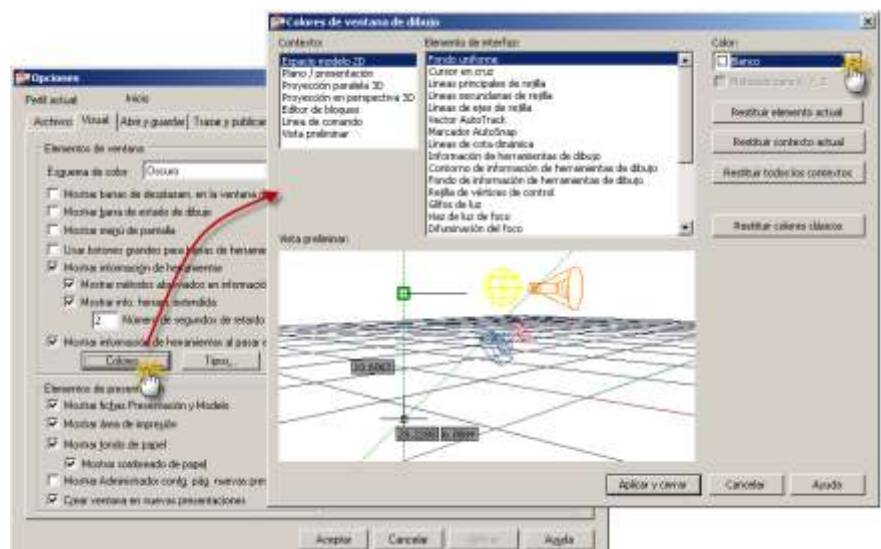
Opciones

Perfil actual: Inicio

Archivos | Visual | Abrir y guardar | Trazar y publicar

Elementos de ventana

Esquema de color: Oscuro

Mostrar barras de desplazam. en la ventana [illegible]

Mostrar barra de estado de dibujo

Mostrar menú de pantalla

Usar botones grandes para barras de herramientas

Mostrar información de herramientas

Mostrar métodos abreviados en información

Mostrar info. herram. extendida

2 Número de segundos de retardo

Mostrar información de herramientas al pasar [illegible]

Colores... Tipos...

Elementos de presentación

Mostrar fichas Presentación y Modelo

Mostrar área de impresión

Mostrar fondo de papel

Mostrar sombreado de papel

Mostrar Administrador config. pág. nuevas pre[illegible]

Crear ventana en nuevas presentaciones

Aceptar | Cancelar | Aplicar | Ayuda

Colores de ventana de dibujo

Contexto:
Espacio modelo 2D
Plano / presentación
Proyección paralela 3D
Proyección en perspectiva 3D
Editor de bloques
Línea de comando
Vista preliminar

Elemento de interfaz:
Fondo uniforme
Cursor en cruz
Líneas principales de rejilla
Líneas secundarias de rejilla
Líneas de ejes de rejilla
Vector AutoTrack
Marcador AutoSnap
Líneas de cota dinámica
Información de herramientas de dibujo
Contorno de información de herramientas de dibujo
Fondo de información de herramientas de dibujo
Rejilla de vértices de control
Glifos de luz
Haz de luz de foco
Difuminación del foco

Color:
Blanco
Matizado para X, Y, Z

Restituir elemento actual

Restituir contexto actual

Restituir todos los contextos

Restituir colores clásicos

Vista preliminar:

10.6063

28.2280 6.2899

Aplicar y cerrar | Cancelar | Ayuda